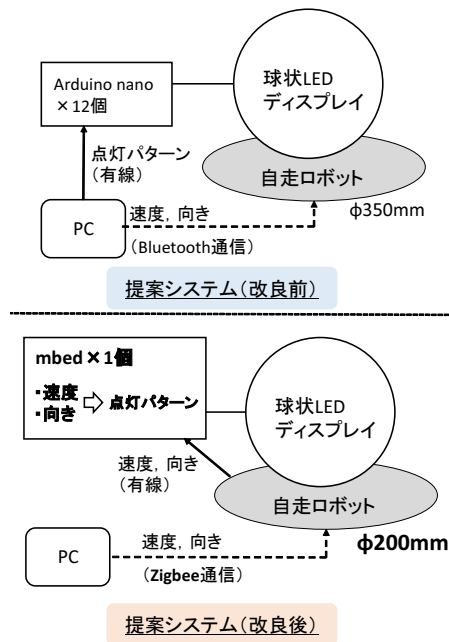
Arduino nano
×12個

球状LED
ディスプレイ

点灯パターン
(有線)

自走ロボット

PC

速度，向き

(Bluetooth通信)

φ350mm

提案システム(改良前)

mbed×1個

・速度
・向き ⇨ 点灯パターン

球状LED
ディスプレイ

速度，向き
(有線)

自走ロボット

PC

速度，向き

(Zigbee通信)

φ200mm

提案システム(改良後)